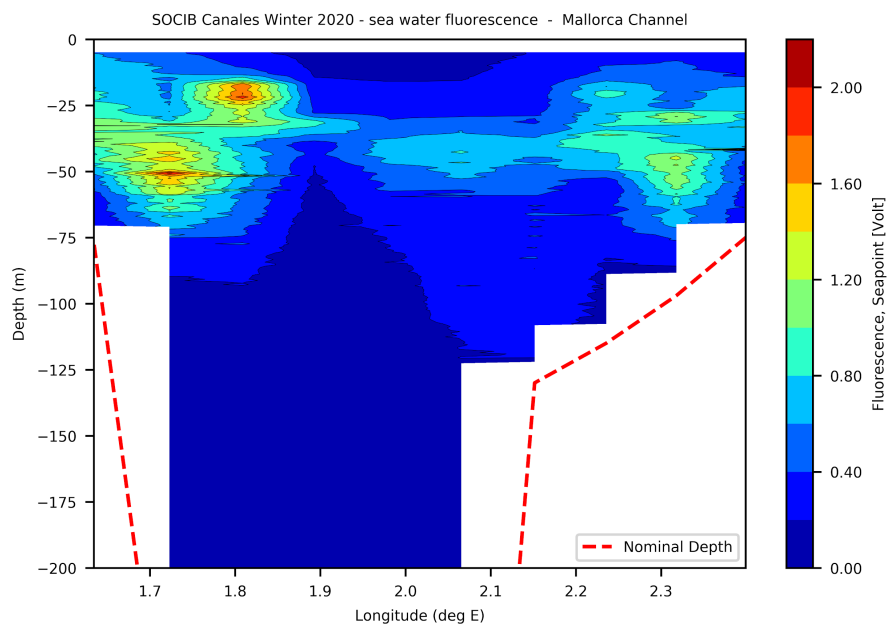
SOCIB Canales Winter 2020 - sea water fluorescence - Mallorca Channel

Depth (m)

0
−25
−50
−75
−100
−125
−150
−175
−200

1.7
1.8
1.9
2.0
2.1
2.2
2.3

Longitude (deg E)

Nominal Depth

Fluorescence, Seapoint [Volt]

2.00
1.60
1.20
0.80
0.40
0.00